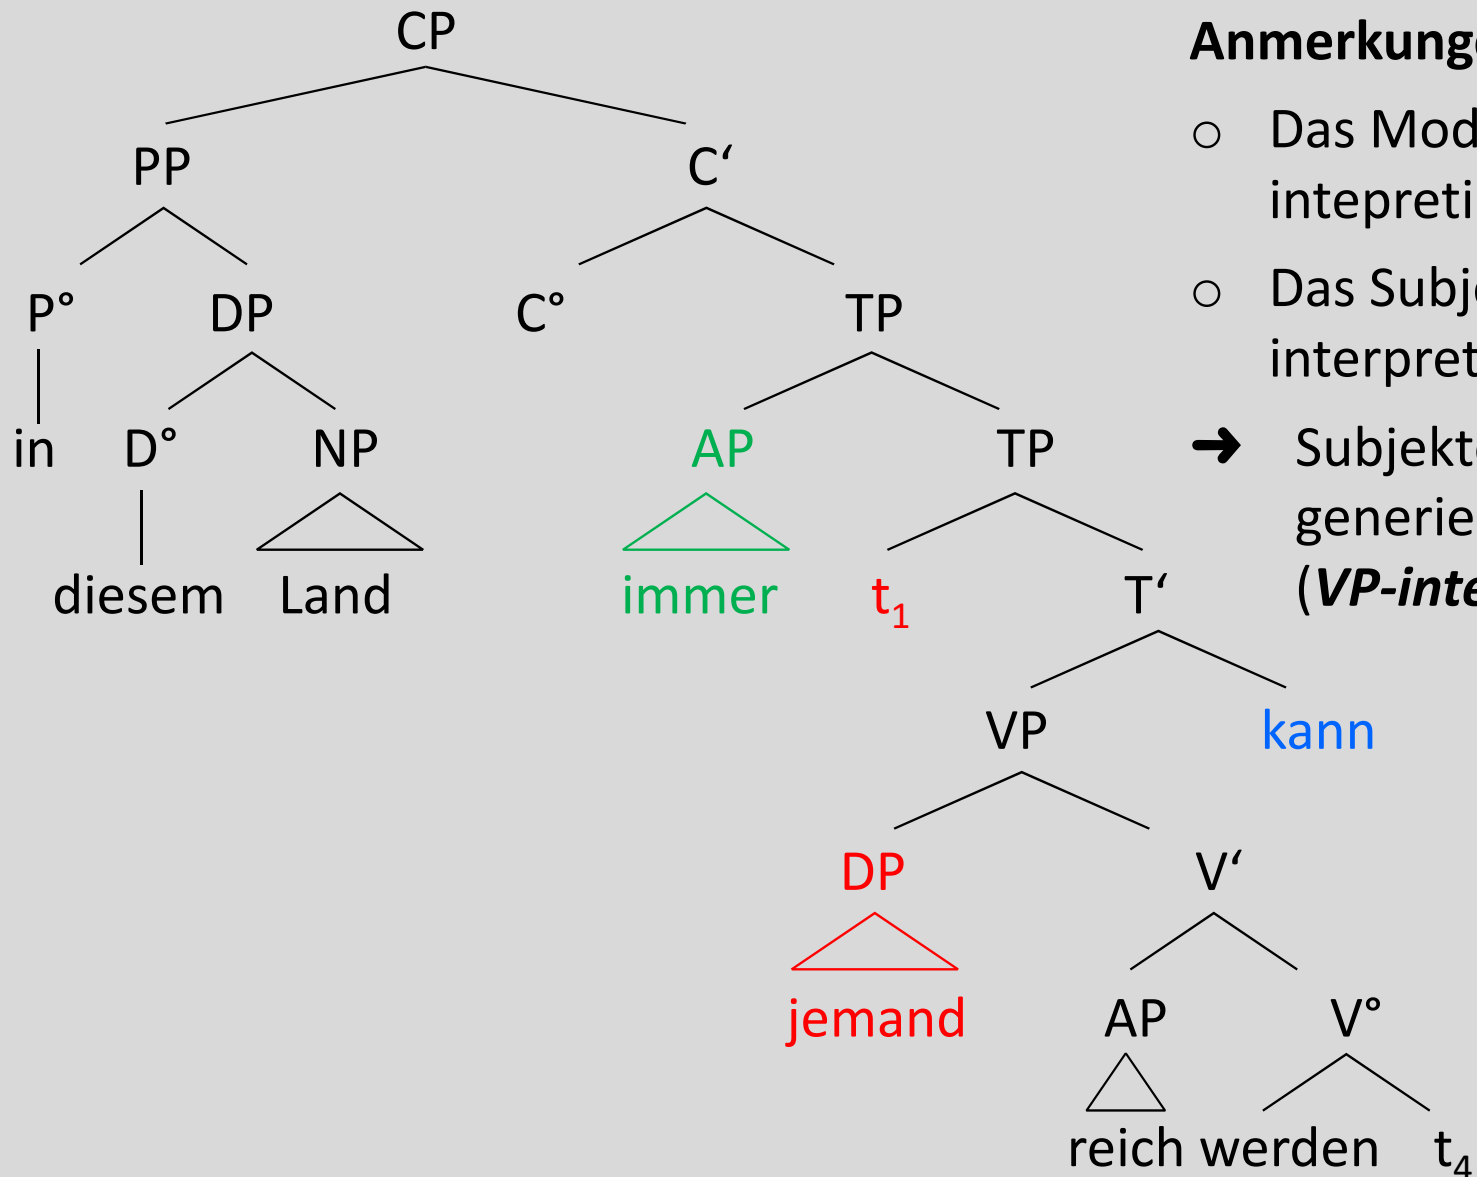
CP

PP

C‘

P°

DP

C°

TP

in

D°

NP

AP

TP

diesem

Land

immer

$t_1$

T‘

VP

kann

DP

V‘

jemand

AP

V°

reich werden

$t_4$

Anmerkung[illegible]

○ Das Mod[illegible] intepreti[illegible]

○ Das Subj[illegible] interpret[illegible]

➜ Subjekt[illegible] generie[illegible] (***VP-inte***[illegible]